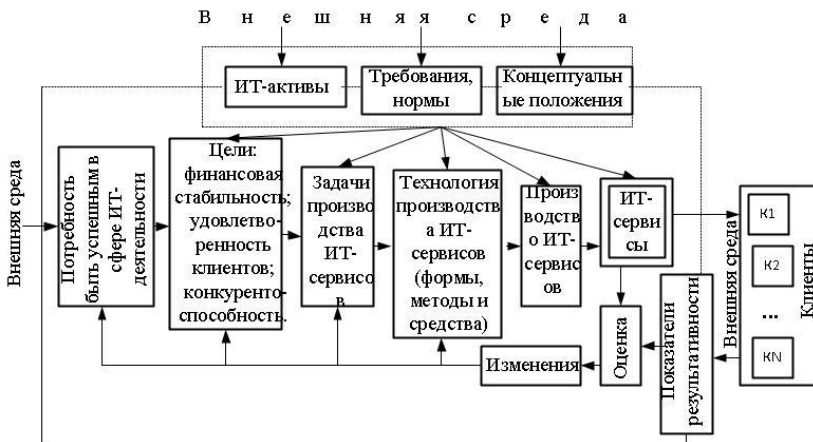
Внешняя среда

ИТ-активы

Требования, нормы

Концептуальные положения

Внешняя среда

Потребность быть успешным в сфере ИТ-деятельности

Цели: финансовая стабильность; удовлетворенность клиентов; конкурентоспособность.

Задачи производства ИТ-сервисов

Технология производства ИТ-сервисов (формы, методы и средства)

Производство ИТ-сервисов

ИТ-сервисы

Внешняя среда

К1

К2

...

KN

Клиенты

Оценка

Показатели результативности

Изменения